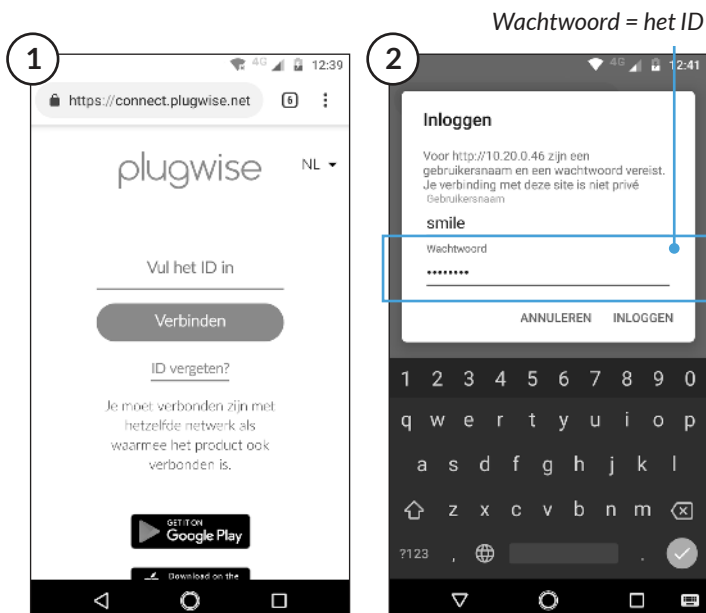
Wachtwoord = het ID

1

4G 12:39

https://connect.plugwise.net 6 ⋮

plugwise

NL

Vul het ID in

Verbinden

ID vergeten?

Je moet verbonden zijn met hetzelfde netwerk als waarmee het product ook verbonden is.

GET IT ON Google Play

Download on the

2

4G 12:41

Inloggen

Voor http://10.20.0.46 zijn een gebruikersnaam en een wachtwoord vereist. Je verbinding met deze site is niet privé

Gebruikersnaam

smile

Wachtwoord

•••••••••

ANNULEREN INLOGGEN

1 2 3 4 5 6 7 8 9 0

q w e r t y u i o p

a s d f g h j k l

z x c v b n m

?123 , .